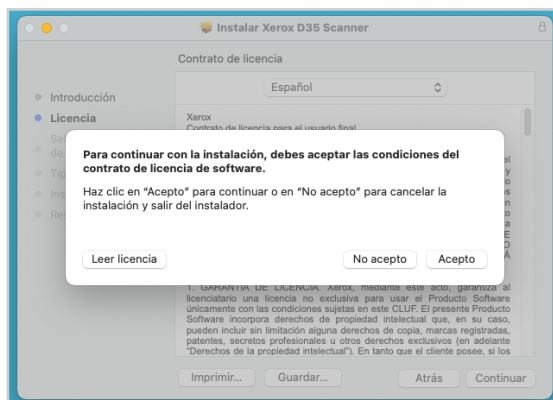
Instalar Xerox D35 Scanner

Contrato de licencia

Español

Introducción
Licencia
Sel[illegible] de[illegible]
Tip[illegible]
Ins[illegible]
Re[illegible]

Xerox
Contrato de licencia para el usuario final

Para continuar con la instalación, debes aceptar las condiciones del contrato de licencia de software.

Haz clic en "Acepto" para continuar o en "No acepto" para cancelar la instalación y salir del instalador.

Leer licencia

No acepto

Acepto

1. GARANTÍA DE LICENCIA. Xerox, mediante este acto, garantiza al licenciatario una licencia no exclusiva para usar el Producto Software únicamente con las condiciones sujetas en este CLUF. El presente Producto Software incorpora derechos de propiedad intelectual que, en su caso, pueden incluir sin limitación alguna derechos de copia, marcas registradas, patentes, secretos profesionales u otros derechos exclusivos (en adelante "Derechos de la propiedad intelectual"). En tanto que el cliente posee, si los

Imprimir...

Guardar...

Atrás

Continuar